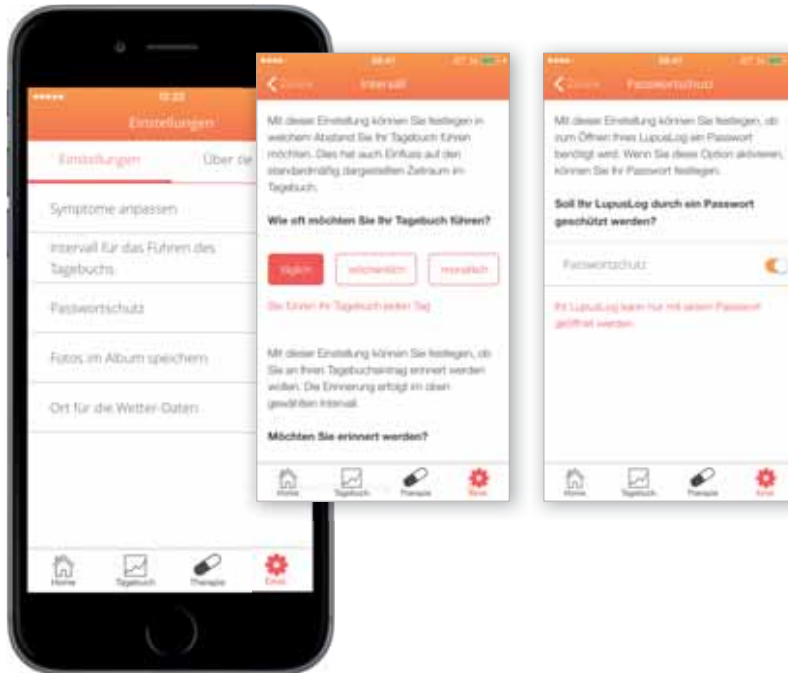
12:22

Einstellungen

Einstellungen

Über die

Symptome anpassen

Intervall für das Führen des Tagebuchs

Passwortschutz

Fotos im Album speichern

Ort für die Wetter-Daten

Home

Tagebuch

Therapie

Einst.

09:41

Zurück

Intervall

Mit dieser Einstellung können Sie festlegen in welchem Abstand Sie Ihr Tagebuch führen möchten. Dies hat auch Einfluss auf den standardmäßig dargestellten Zeitraum im Tagebuch.

Wie oft möchten Sie Ihr Tagebuch führen?

täglich

wöchentlich

monatlich

Sie führen Ihr Tagebuch jeden Tag

Mit dieser Einstellung können Sie festlegen, ob Sie an Ihren Tagebucheintrag erinnert werden wollen. Die Erinnerung erfolgt im oben gewählten Intervall.

Möchten Sie erinnert werden?

Home

Tagebuch

Therapie

Einst.

09:41

Zurück

Passwortschutz

Mit dieser Einstellung können Sie festlegen, ob zum Öffnen Ihres LupusLog ein Passwort benötigt wird. Wenn Sie diese Option aktivieren, können Sie Ihr Passwort festlegen.

Soll Ihr LupusLog durch ein Passwort geschützt werden?

Passwortschutz

Ihr LupusLog kann nur mit einem Passwort geöffnet werden.

Home

Tagebuch

Therapie

Einst.